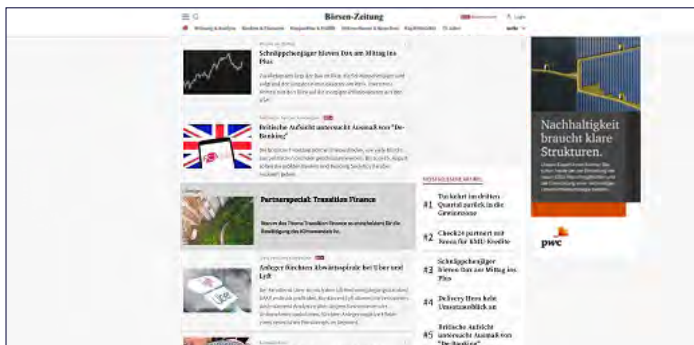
Börsen-Zeitung

Login

Schnäppchenjäger hieven Dax am Mittag ins Plus

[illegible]

Britische Aufsicht untersucht Ausmaß von "De-Banking"

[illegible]

Partnerspecial: Transition Finance

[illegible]

Anleger fürchten Abwärtsspirale bei Uber und Lyft

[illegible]

#1 Tui kehrt im dritten Quartal zurück in die Gewinnzone

#2 Check24 partnert mit Yeeeo für KMU-Kredite

#3 Schnäppchenjäger hieven Dax am Mittag ins Plus

#4 Delivery Hero hebt Umsatzausblick an

#5 Britische Aufsicht untersucht Ausmaß von "De-Banking"

Nachhaltigkeit braucht klare Strukturen.

pwc